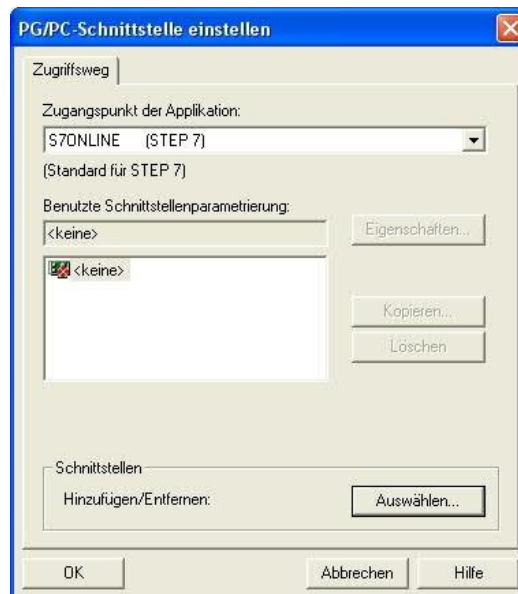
PG/PC-Schnittstelle einstellen

Zugriffsweg

Zugangspunkt der Applikation:

S7ONLINE (STEP 7)

(Standard für STEP 7)

Benutzte Schnittstellenparametrierung:

<keine>

Eigenschaften...

<keine>

Kopieren...

Löschen

Schnittstellen

Hinzufügen/Entfernen:

Auswählen...

OK

Abbrechen

Hilfe